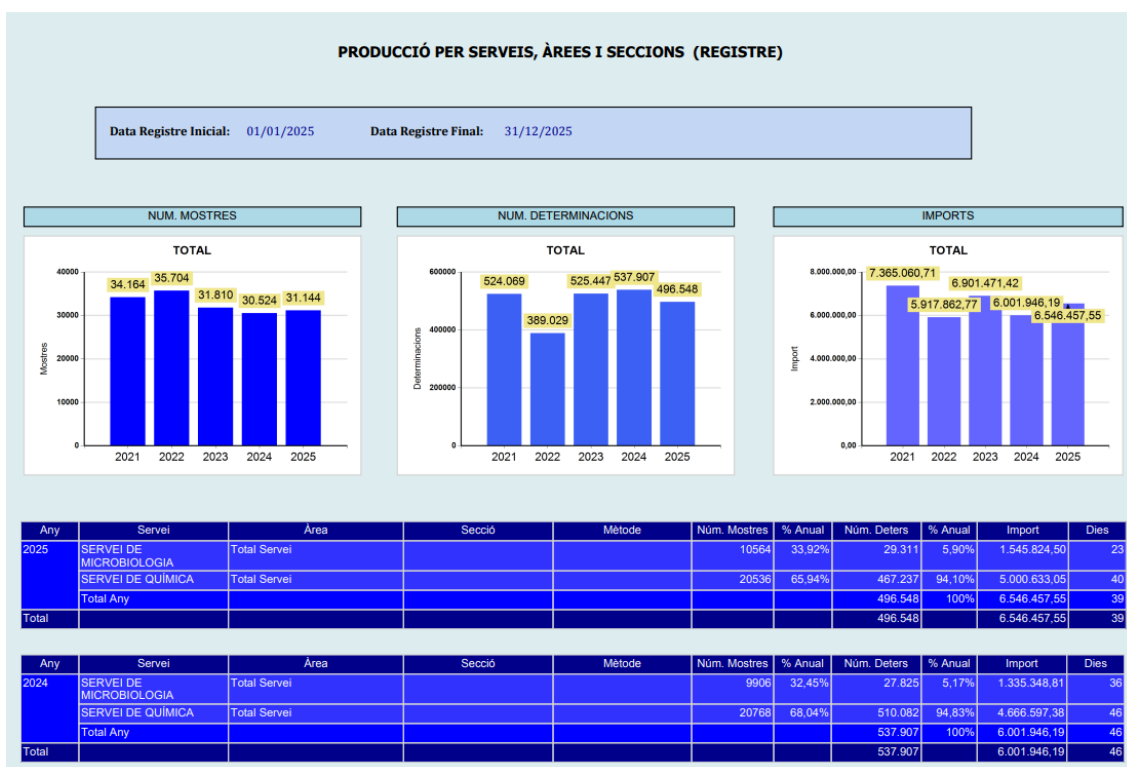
PRODUCCIÓ PER SERVEIS, ÀREES I SECCIONS (REGISTRE)

Data Registre Inicial: 01/01/2025 Data Registre Final: 31/12/2025

NUM. MOSTRES

TOTAL

40000
30000
20000
10000
0
Mostres

34.164 35.704 31.810 30.524 31.144

2021 2022 2023 2024 2025

NUM. DETERMINACIONS

TOTAL

600000
400000
200000
0
Determinacions

524.069 389.029 525.447 537.907 496.548

2021 2022 2023 2024 2025

IMPORTS

TOTAL

8.000.000,00
6.000.000,00
4.000.000,00
2.000.000,00
0,00
Import

7.365.060,71 5.917.862,77 6.901.471,42 6.001.946,19 6.546.457,55

2021 2022 2023 2024 2025

| Any | Servei | Àrea | Secció | Mètode | Núm. Mostres | % Anual | Núm. Deters | % Anual | Import | Dies |
|---|---|---|---|---|---|---|---|---|---|---|
| 2025 | SERVEI DE MICROBIOLOGIA | Total Servei | | | 10564 | 33,92% | 29.311 | 5,90% | 1.545.824,50 | 23 |
| | SERVEI DE QUÍMICA | Total Servei | | | 20536 | 65,94% | 467.237 | 94,10% | 5.000.633,05 | 40 |
| | Total Any | | | | | | 496.548 | 100% | 6.546.457,55 | 39 |
| Total | | | | | | | 496.548 | | 6.546.457,55 | 39 |

| Any | Servei | Àrea | Secció | Mètode | Núm. Mostres | % Anual | Núm. Deters | % Anual | Import | Dies |
|---|---|---|---|---|---|---|---|---|---|---|
| 2024 | SERVEI DE MICROBIOLOGIA | Total Servei | | | 9906 | 32,45% | 27.825 | 5,17% | 1.335.348,81 | 36 |
| | SERVEI DE QUÍMICA | Total Servei | | | 20768 | 68,04% | 510.082 | 94,83% | 4.666.597,38 | 46 |
| | Total Any | | | | | | 537.907 | 100% | 6.001.946,19 | 46 |
| Total | | | | | | | 537.907 | | 6.001.946,19 | 46 |